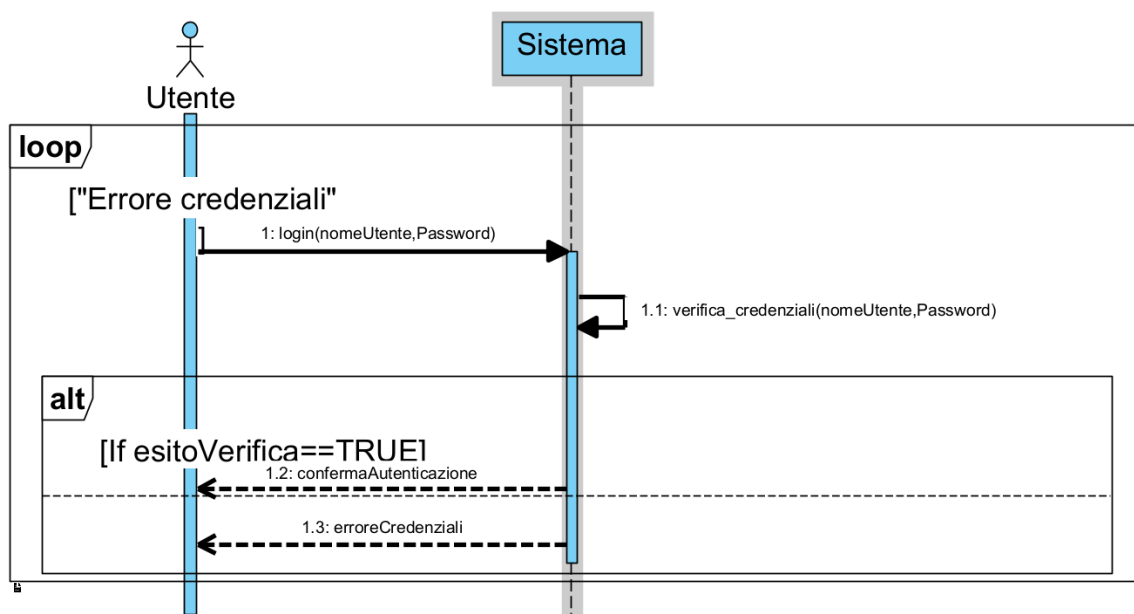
Utente

Sistema

loop

["Errore credenziali"
]

1: login(nomeUtente,Password)

1.1: verifica_credenziali(nomeUtente,Password)

alt

[If esitoVerifica==TRUE]

1.2: confermaAutenticazione

1.3: erroreCredenziali